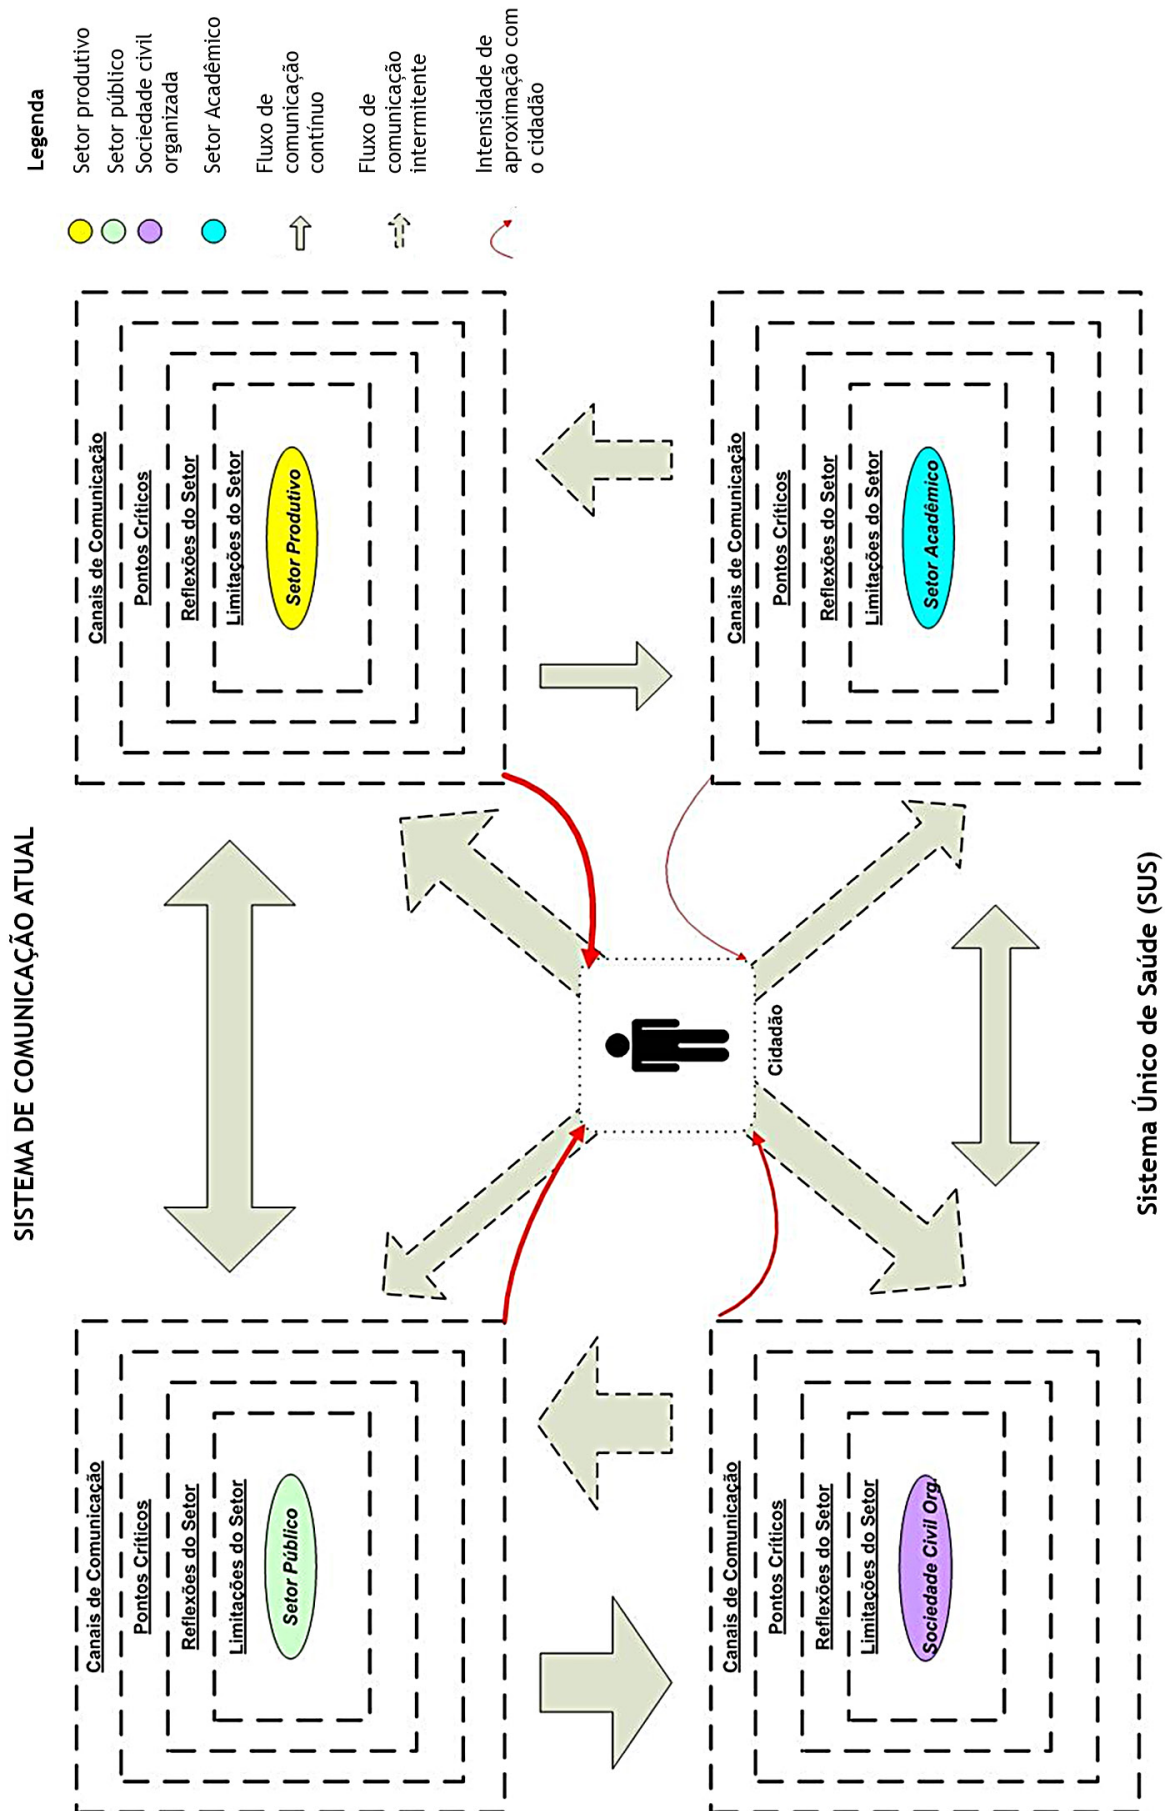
SISTEMA DE COMUNICAÇÃO ATUAL

Legenda

Setor produtivo
Setor público
Sociedade civil organizada
Setor Acadêmico
Fluxo de comunicação contínuo
Fluxo de comunicação intermitente
Intensidade de aproximação com o cidadão

Canais de Comunicação
Pontos Críticos
Reflexões do Setor
Limitações do Setor
Setor Produtivo

Canais de Comunicação
Pontos Críticos
Reflexões do Setor
Limitações do Setor
Setor Acadêmico

Cidadão

Canais de Comunicação
Pontos Críticos
Reflexões do Setor
Limitações do Setor
Setor Público

Canais de Comunicação
Pontos Críticos
Reflexões do Setor
Limitações do Setor
Sociedade Civil Org.

Sistema Único de Saúde (SUS)